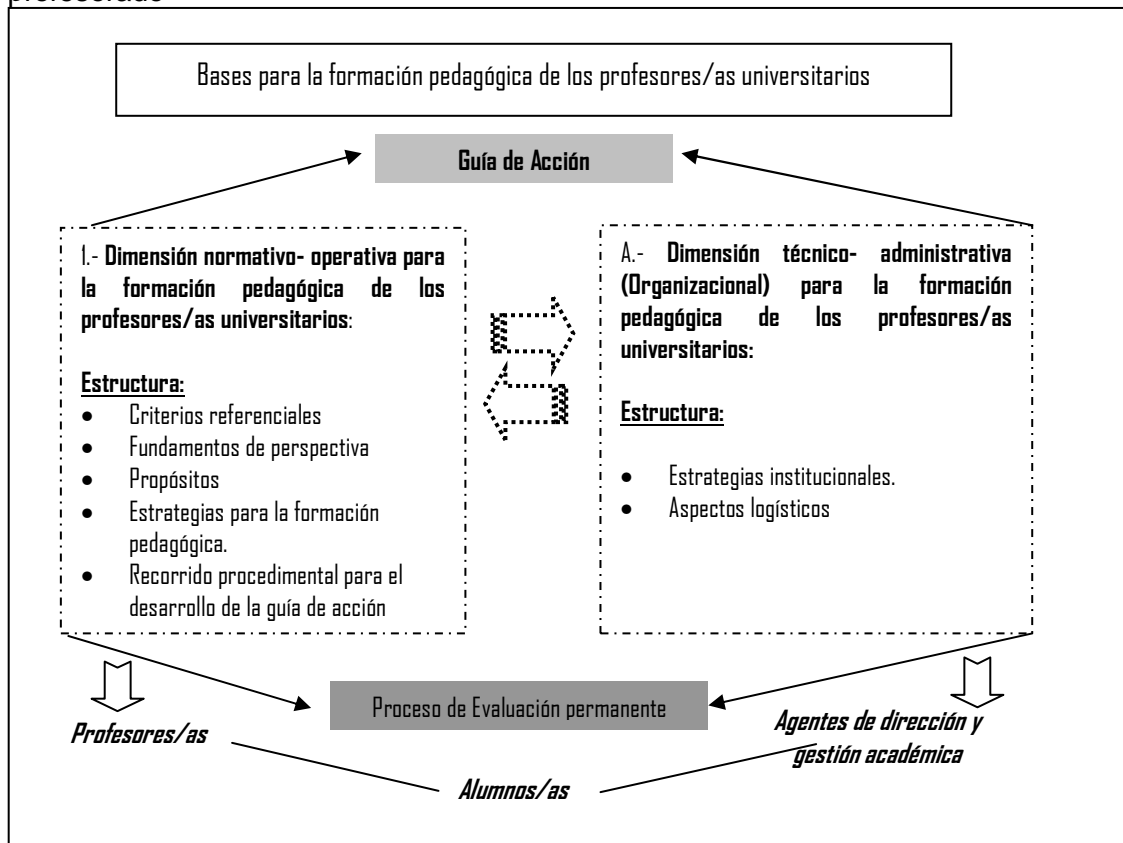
profesorado

Bases para la formación pedagógica de los profesores/as universitarios

**Guía de Acción**

I.- **Dimensión normativo- operativa para la formación pedagógica de los profesores/as universitarios**:

**Estructura:**
- Criterios referenciales
- Fundamentos de perspectiva
- Propósitos
- Estrategias para la formación pedagógica.
- Recorrido procedimental para el desarrollo de la guía de acción

A.- **Dimensión técnico- administrativa (Organizacional) para la formación pedagógica de los profesores/as universitarios:**

**Estructura:**
- Estrategias institucionales.
- Aspectos logísticos

Proceso de Evaluación permanente

*Profesores/as*

*Agentes de dirección y gestión académica*

*Alumnos/as*